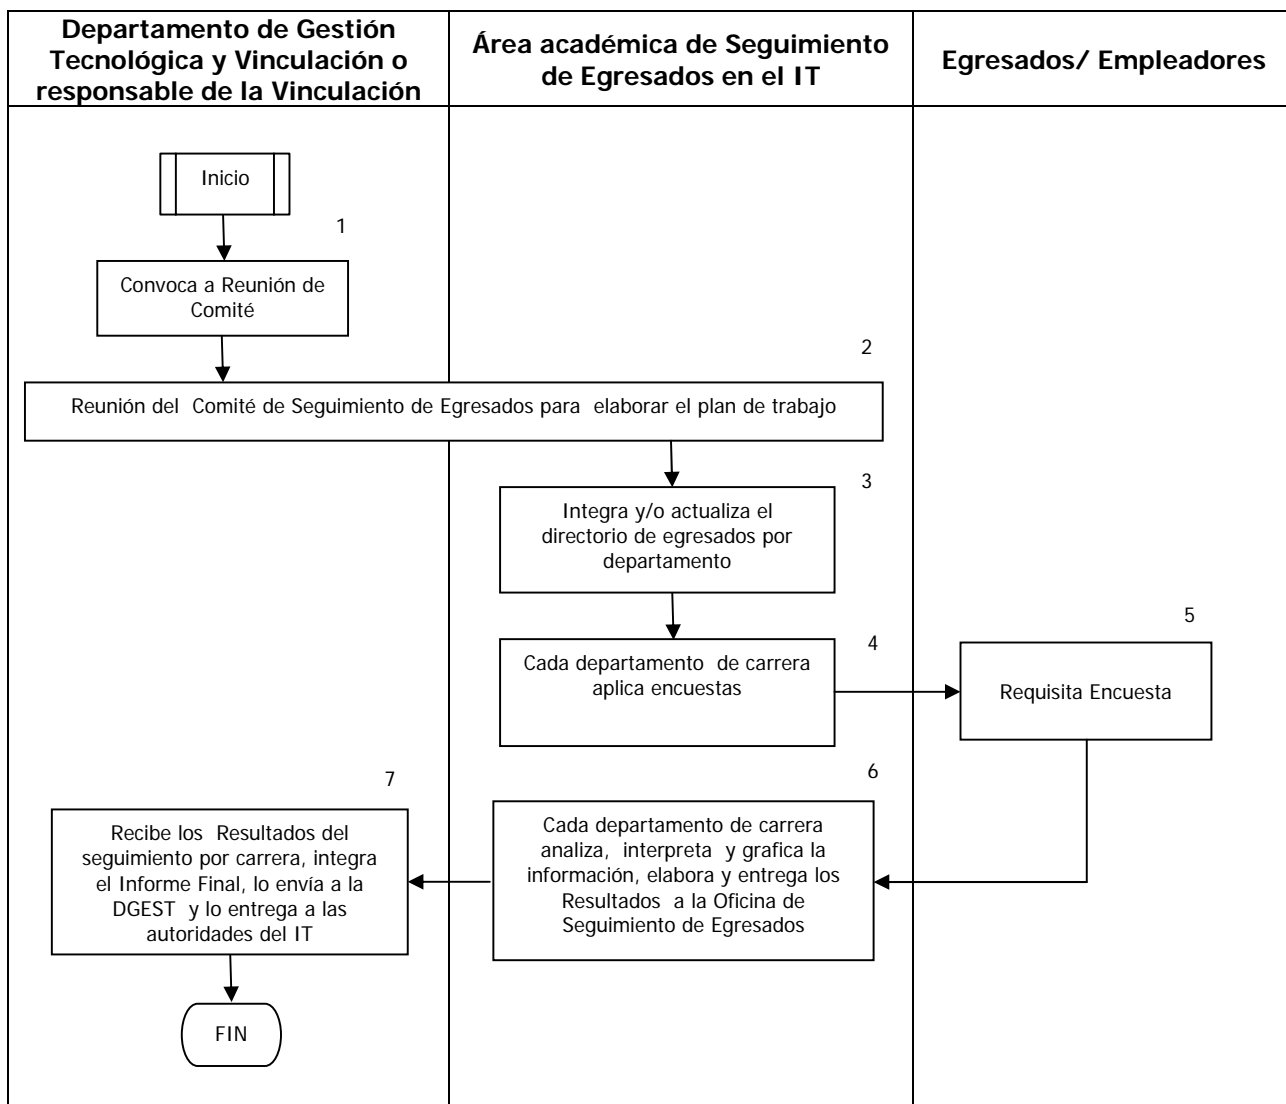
Departamento de Gestión Tecnológica y Vinculación o responsable de la Vinculación

Área académica de Seguimiento de Egresados en el IT

Egresados/ Empleadores

Inicio

1

Convoca a Reunión de Comité

2

Reunión del Comité de Seguimiento de Egresados para elaborar el plan de trabajo

3

Integra y/o actualiza el directorio de egresados por departamento

4

Cada departamento de carrera aplica encuestas

5

Requisita Encuesta

6

Cada departamento de carrera analiza, interpreta y grafica la información, elabora y entrega los Resultados a la Oficina de Seguimiento de Egresados

7

Recibe los Resultados del seguimiento por carrera, integra el Informe Final, lo envía a la DGEST y lo entrega a las autoridades del IT

FIN